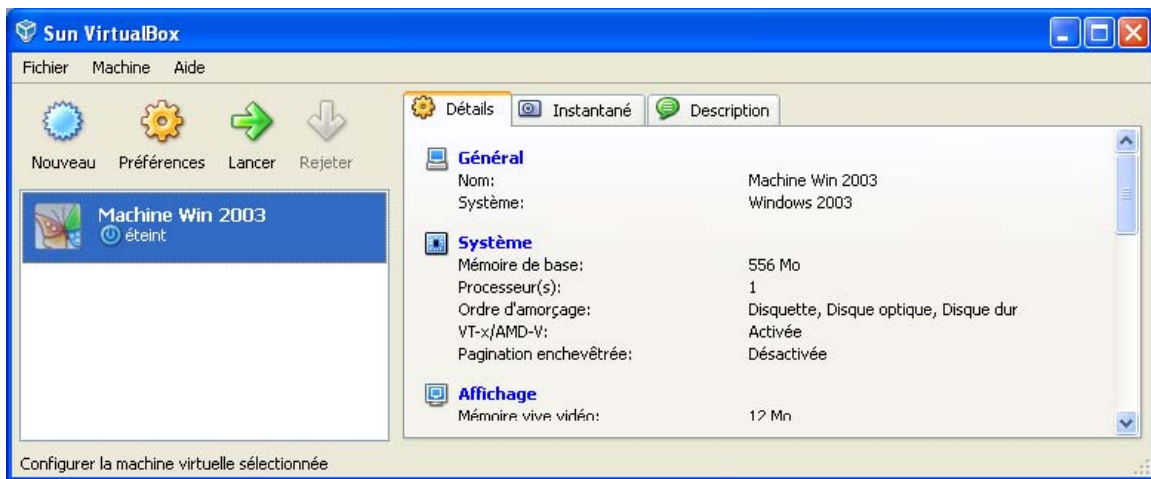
Sun VirtualBox

Fichier Machine Aide

Nouveau Préférences Lancer Rejeter

Machine Win 2003
éteint

Détails Instantané Description

Général
Nom: Machine Win 2003
Système: Windows 2003

Système
Mémoire de base: 556 Mo
Processeur(s): 1
Ordre d'amorçage: Disquette, Disque optique, Disque dur
VT-x/AMD-V: Activée
Pagination enchevêtrée: Désactivée

Affichage
Mémoire vive vidéo: 12 Mo

Configurer la machine virtuelle sélectionnée